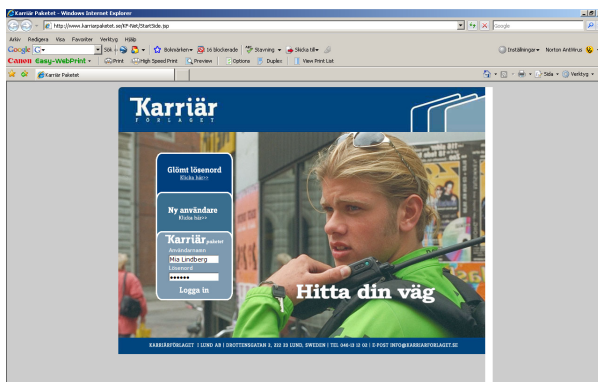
Karriär Paketet - Windows Internet Explorer

http://www.karriarpaketet.se/KP-Net/StartSide.jsp

Google

Arkiv Redigera Visa Favoriter Verktyg Hjälp

Google G Sök Bokmärken 16 blockerade Stavning Skicka till Inställningar Norton AntiVirus

Canon Easy-WebPrint Print High Speed Print Preview Options Duplex View Print List

Karriär Paketet

Sida Verktyg

Karriär FÖRLAGET

Glömt lösenord
Klicka här>>

Ny användare
Klicka här>>

Karriär paketet
Användarnamn
Mia Lindberg
Lösenord
••••••
Logga in

Hitta din väg

KARRIÄRFÖRLAGET | LUND AB | DROTTENSGATAN 3, 222 23 LUND, SWEDEN | TEL 046-13 12 00 | E POST INFO@KARRIARFORLAGET.SE